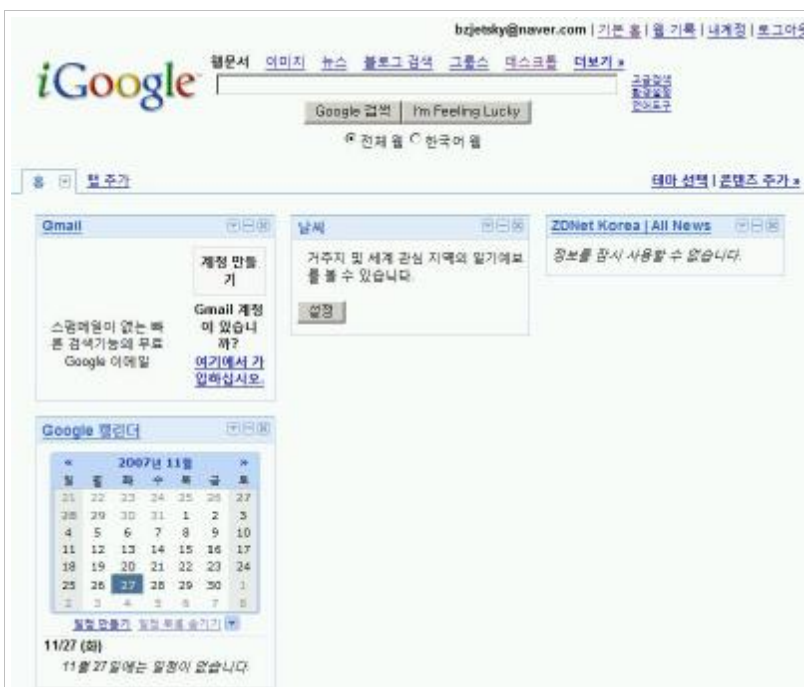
bzjetsky@naver.com | 기본 홈 | 웹 기록 | 내계정 | 로그아웃

iGoogle

웹문서 이미지 뉴스 블로그 검색 그룹스 데스크톱 더보기 »

고급검색
환경설정
언어도구

Google 검색 | I'm Feeling Lucky

◉ 전체 웹 ○ 한국어 웹

홈 탭 추가

테마 선택 | 콘텐츠 추가 »

Gmail

계정 만들기

스팸메일이 없는 빠른 검색기능의 무료 Google 이메일

Gmail 계정이 있습니까? 여기에서 가입하십시오.

날씨

거주지 및 세계 관심 지역의 일기예보를 볼 수 있습니다.

설정

ZDNet Korea | All News

정보를 잠시 사용할 수 없습니다.

Google 캘린더

« 2007년 11월 »

| 일 | 월 | 화 | 수 | 목 | 금 | 토 |
|---|---|---|---|---|---|---|
| 21 | 22 | 23 | 24 | 25 | 26 | 27 |
| 28 | 29 | 30 | 31 | 1 | 2 | 3 |
| 4 | 5 | 6 | 7 | 8 | 9 | 10 |
| 11 | 12 | 13 | 14 | 15 | 16 | 17 |
| 18 | 19 | 20 | 21 | 22 | 23 | 24 |
| 25 | 26 | 27 | 28 | 29 | 30 | 1 |
| 2 | 3 | 4 | 5 | 6 | 7 | 8 |

일정 만들기 일정 목록 숨기기

11/27 (화)

11월 27일에는 일정이 없습니다.